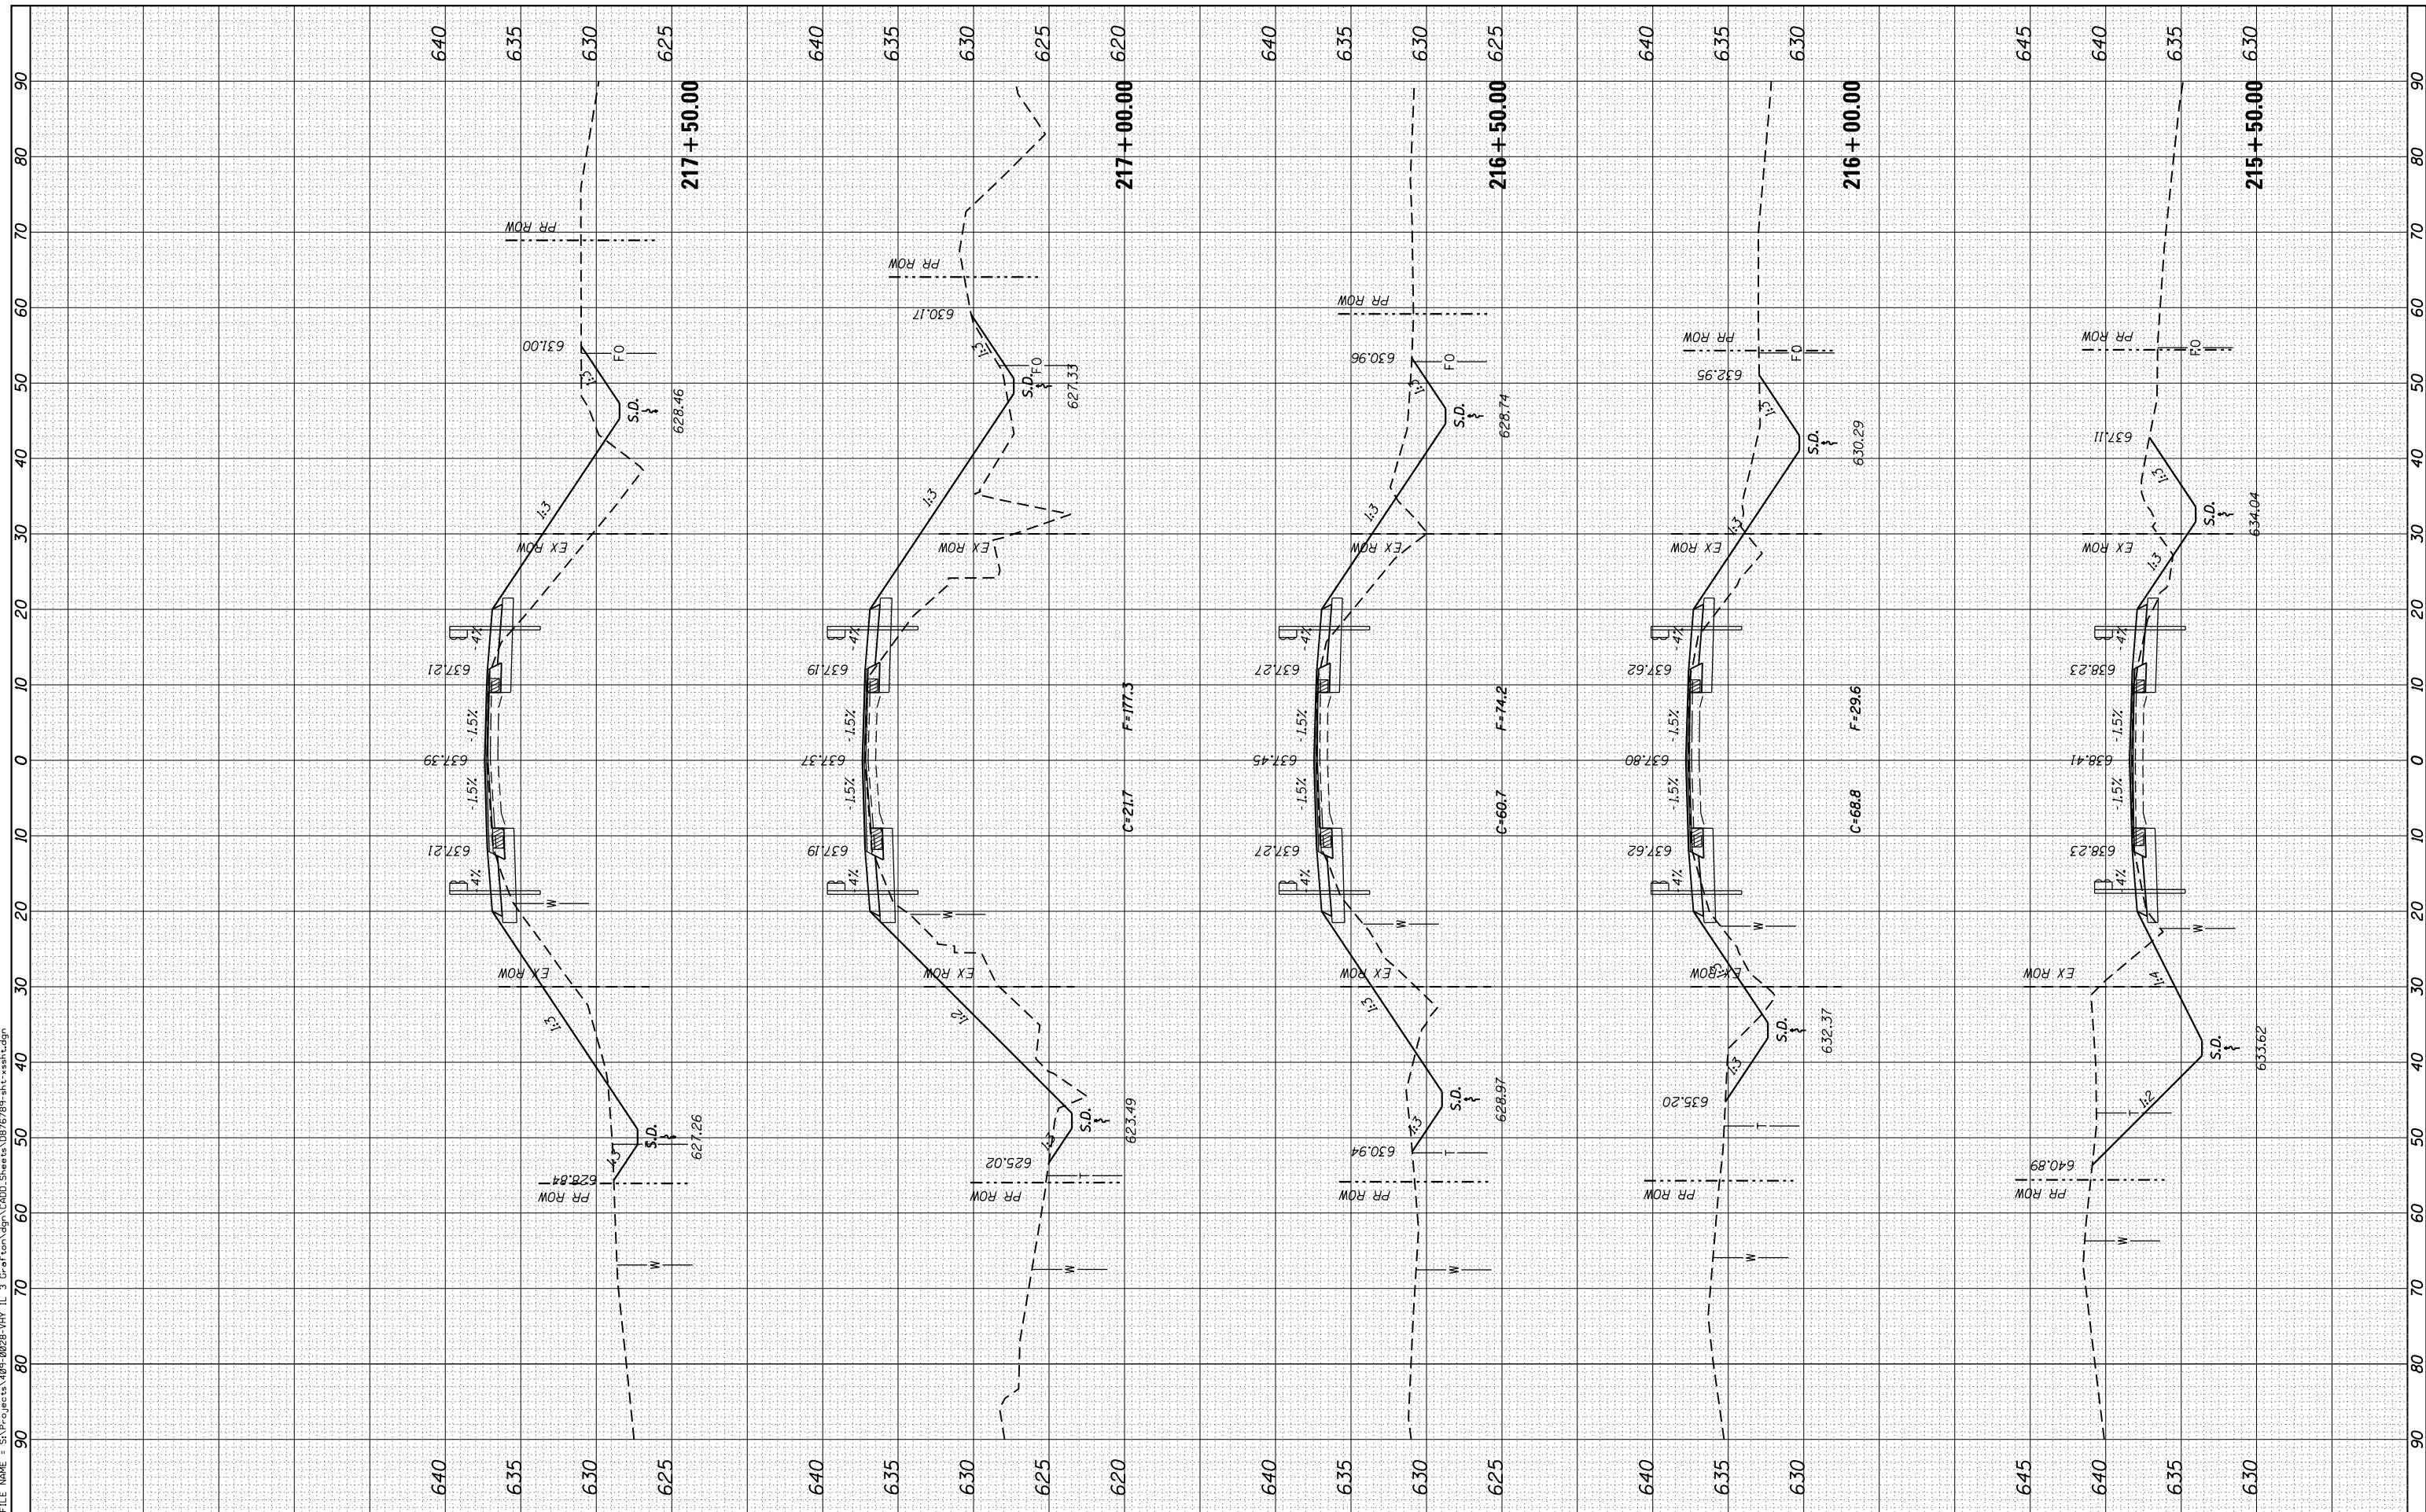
640 635 630 625
640 635 630 625 620
640 635 630 625
640 635 630
645 640 635 630

90 80 70 60 50 40 30 20 10 0 10 20 30 40 50 60 70 80 90

217+50.00
PR ROW
631.00
FO
1:3
S.D.
628.46
1:3
EX ROW
-4%
637.21
-1.5%
637.39
-1.5%
637.21
4%
W
EX ROW
1:3
S.D.
627.26
1:5
628.84
PR ROW
W

217+00.00
PR ROW
630.17
1:3
FO
S.D.
627.33
1:3
EX ROW
-4%
637.19
-1.5%
637.37
-1.5%
637.19
4%
W
EX ROW
1:2
S.D.
623.49
1:3
625.02
PR ROW
W
F=177.3
C=21.7

216+50.00
PR ROW
630.96
FO
1:3
S.D.
628.74
1:3
EX ROW
-4%
637.27
-1.5%
637.45
-1.5%
637.27
4%
W
EX ROW
1:3
S.D.
628.97
1:3
630.94
PR ROW
W
F=74.2
C=60.7

216+00.00
PR ROW
FO
632.95
1:3
S.D.
630.29
1:3
EX ROW
-4%
637.62
-1.5%
637.80
-1.5%
637.62
4%
W
EX ROW
S.D.
632.37
1:3
635.20
PR ROW
W
F=29.6
C=68.8

215+50.00
PR ROW
FO
637.11
1:3
S.D.
634.04
1:3
EX ROW
-4%
638.23
-1.5%
638.41
-1.5%
638.23
4%
W
EX ROW
1:4
S.D.
633.62
1:2
640.89
PR ROW
W

FILE NAME = S:\Projects\409-0028-VHY IL 3 Grafton\dgn\CADD Sheets\087679-sht-xssht.dgn